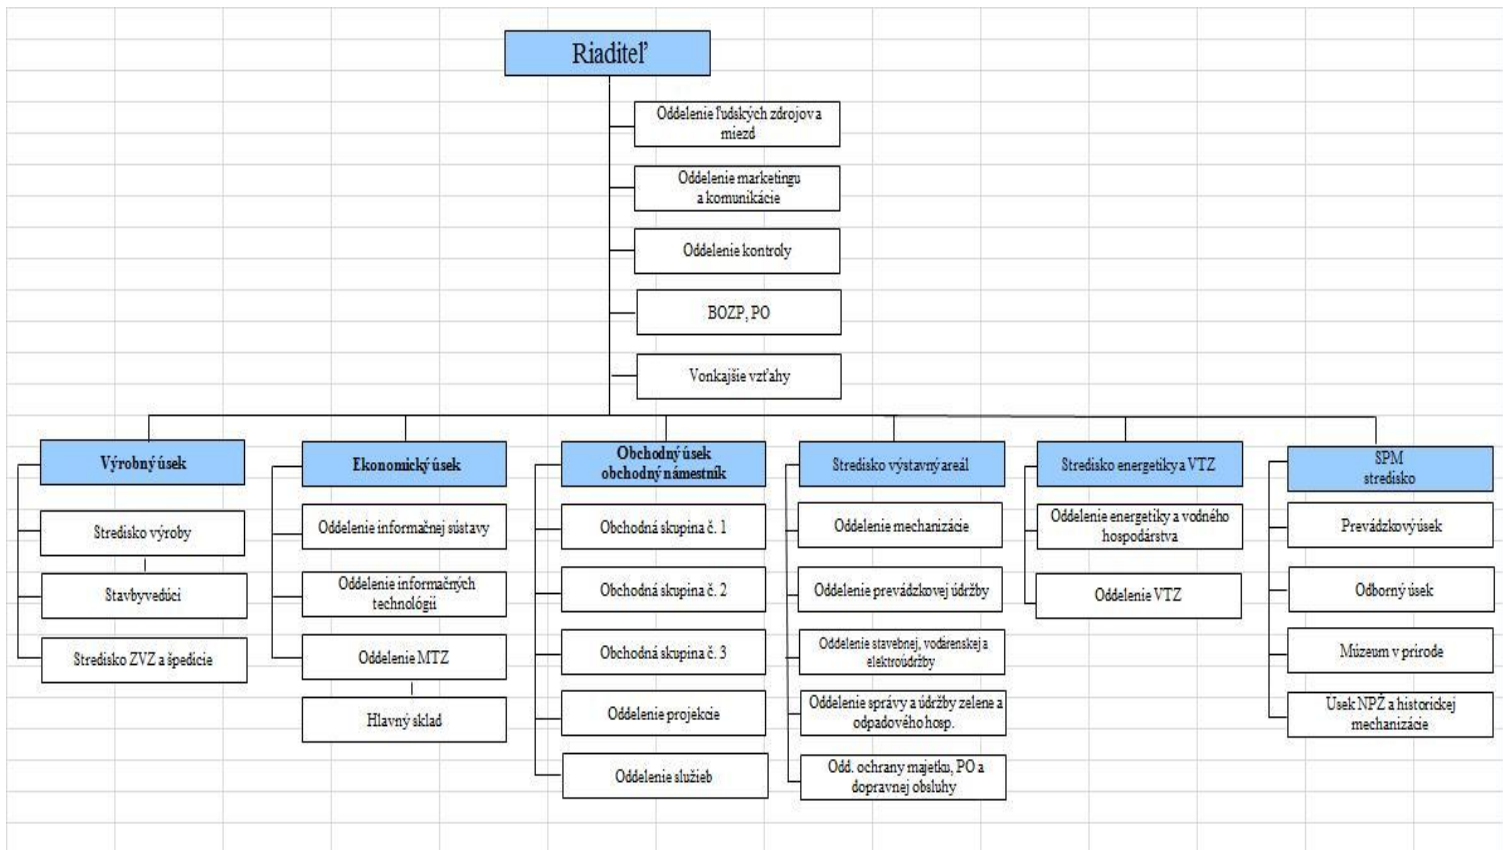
Riaditeľ

Oddelenie ľudských zdrojov a miezd

Oddelenie marketingu a komunikácie

Oddelenie kontroly

BOZP, PO

Vonkajšie vzťahy

Výrobný úsek

Stredisko výroby

Stavbyvedúci

Stredisko ZVZ a špedície

Ekonomický úsek

Oddelenie informačnej sústavy

Oddelenie informačných technológií

Oddelenie MTZ

Hlavný sklad

Obchodný úsek obchodný námestník

Obchodná skupina č. 1

Obchodná skupina č. 2

Obchodná skupina č. 3

Oddelenie projekcie

Oddelenie služieb

Stredisko výstavný areál

Oddelenie mechanizácie

Oddelenie prevádzkovej údržby

Oddelenie stavebnej, vodárenskej a elektroúdržby

Oddelenie správy a údržby zelene a odpadového hosp.

Odd. ochrany majetku, PO a dopravnej obsluhy

Stredisko energetiky a VTZ

Oddelenie energetiky a vodného hospodárstva

Oddelenie VTZ

SPM stredisko

Prevádzkový úsek

Odborný úsek

Múzeum v prírode

Úsek NPŽ a historickej mechanizácie